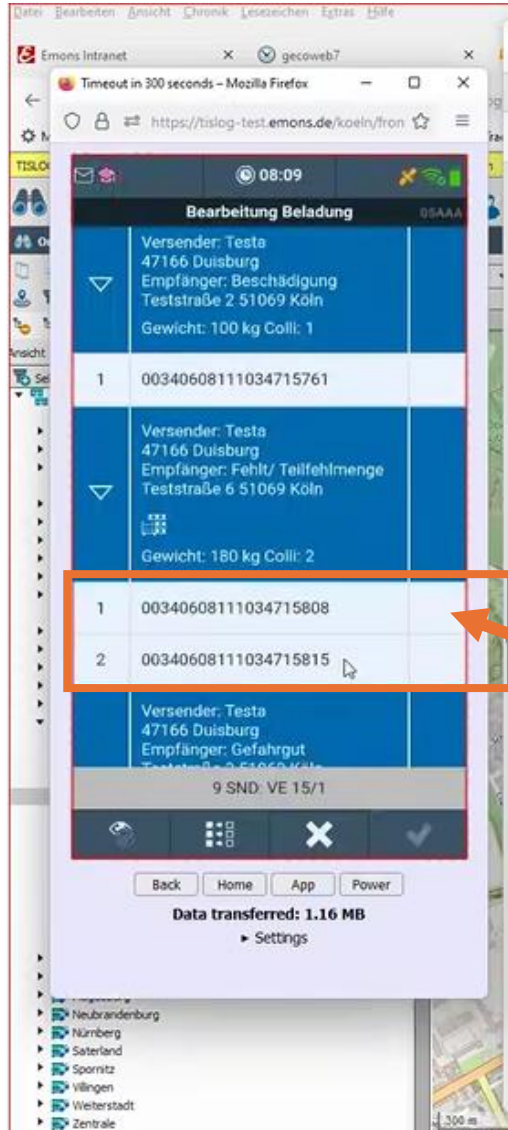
Datei Bearbeiten Ansicht Chronik Lesezeichen Extras Hilfe

Emons Intranet ×
gecoweb7 ×

Timeout in 300 seconds – Mozilla Firefox

https://tislog-test.emons.de/koeln/fron

08:09

Bearbeitung Beladung

Versender: Testa
47166 Duisburg
Empfänger: Beschädigung
Teststraße 2 51069 Köln

Gewicht: 100 kg Colli: 1

| 1 | 00340608111034715761 |
|---|---|

Versender: Testa
47166 Duisburg
Empfänger: Fehlt/ Teilfehlmenge
Teststraße 6 51069 Köln

Gewicht: 180 kg Colli: 2

| 1 | 00340608111034715808 |
|---|---|
| 2 | 00340608111034715815 |

Versender: Testa
47166 Duisburg
Empfänger: Gefahrgut
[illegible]

9 SND: VE 15/1

Back Home App Power

Data transferred: 1.16 MB

▸ Settings

Neubrandenburg
Nürnberg
Saterland
Spornitz
Villingen
Weiterstadt
Zentrale

300 m